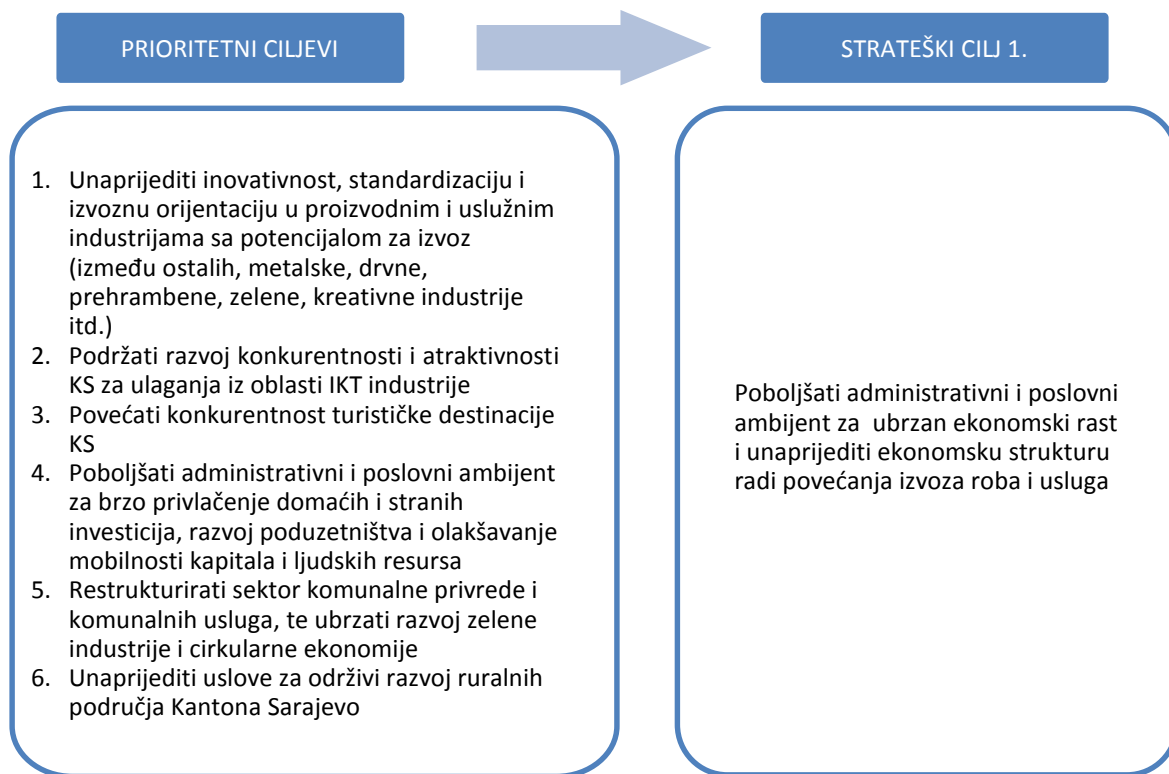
PRIORITETNI CILJEVI

STRATEŠKI CILJ 1.

1. Unaprijediti inovativnost, standardizaciju i izvoznu orijentaciju u proizvodnim i uslužnim industrijama sa potencijalom za izvoz (između ostalih, metalske, drvne, prehrambene, zelene, kreativne industrije itd.)
2. Podržati razvoj konkurentnosti i atraktivnosti KS za ulaganja iz oblasti IKT industrije
3. Povećati konkurentnost turističke destinacije KS
4. Poboljšati administrativni i poslovni ambijent za brzo privlačenje domaćih i stranih investicija, razvoj poduzetništva i olakšavanje mobilnosti kapitala i ljudskih resursa
5. Restrukturirati sektor komunalne privrede i komunalnih usluga, te ubrzati razvoj zelene industrije i cirkularne ekonomije
6. Unaprijediti uslove za održivi razvoj ruralnih područja Kantona Sarajevo

Poboljšati administrativni i poslovni ambijent za ubrzan ekonomski rast i unaprijediti ekonomsku strukturu radi povećanja izvoza roba i usluga